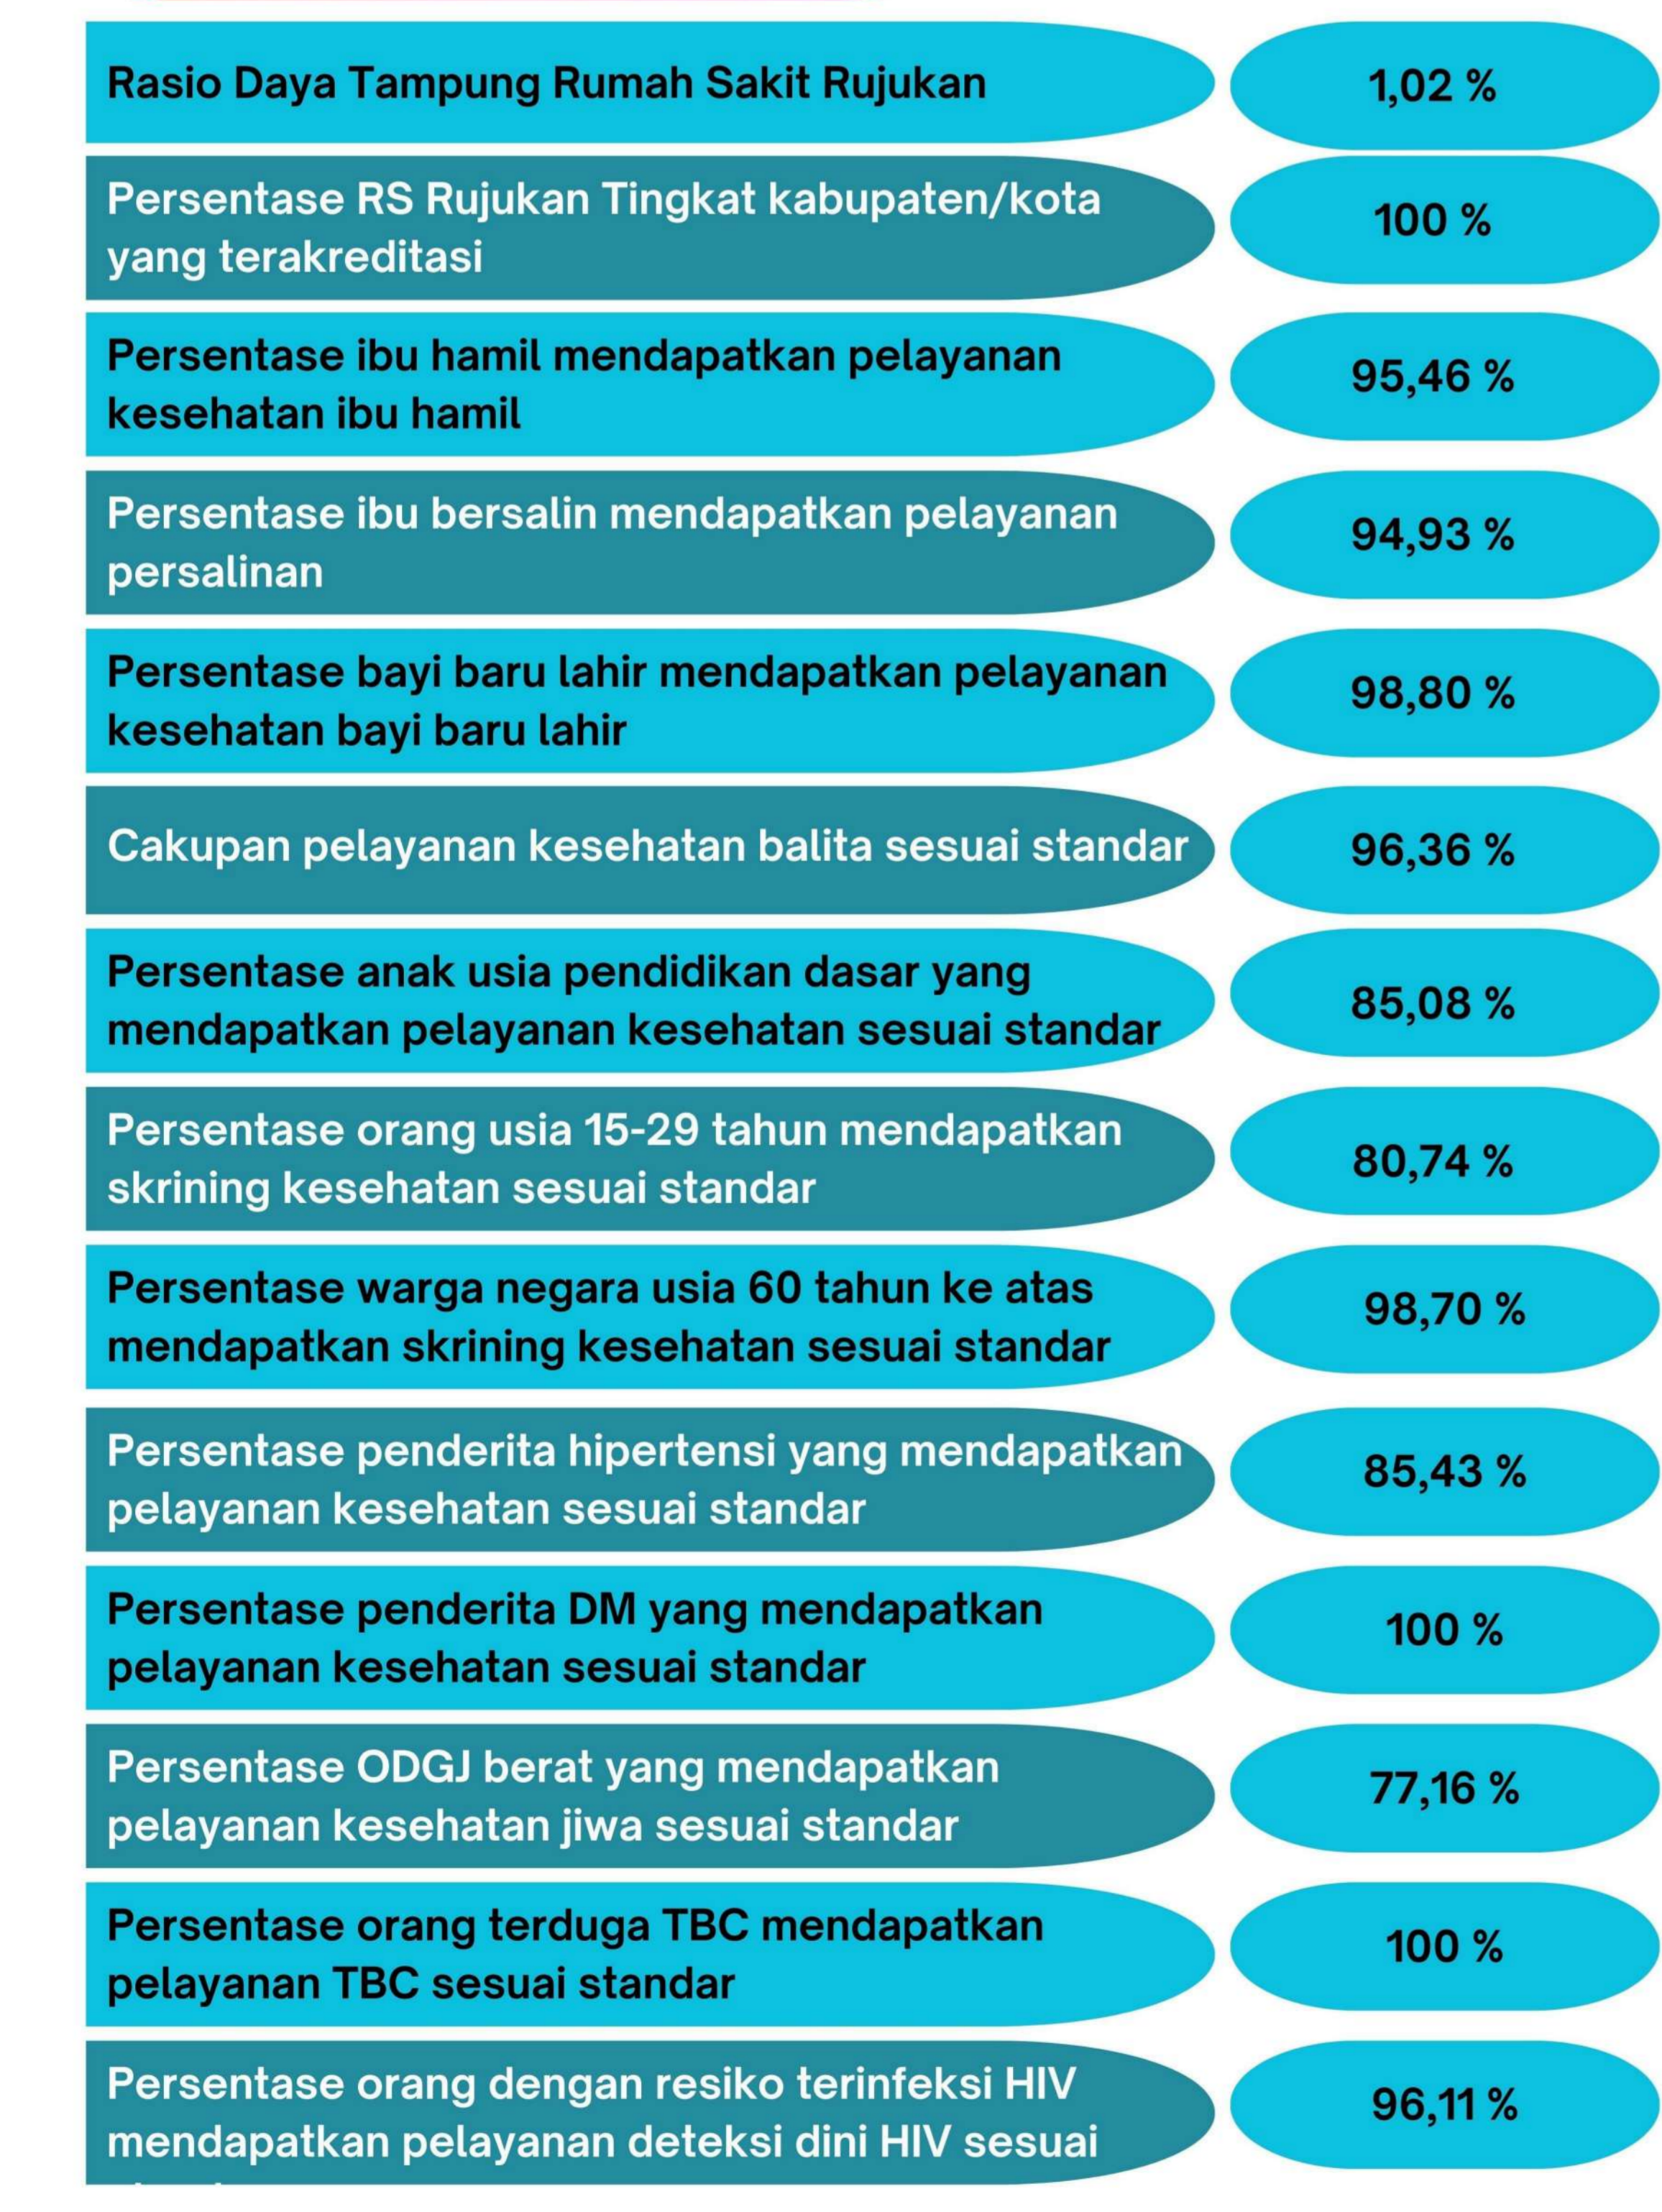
| | |
|---|---|
| Rasio Daya Tampung Rumah Sakit Rujukan | 1,02 % |
| Persentase RS Rujukan Tingkat kabupaten/kota yang terakreditasi | 100 % |
| Persentase ibu hamil mendapatkan pelayanan kesehatan ibu hamil | 95,46 % |
| Persentase ibu bersalin mendapatkan pelayanan persalinan | 94,93 % |
| Persentase bayi baru lahir mendapatkan pelayanan kesehatan bayi baru lahir | 98,80 % |
| Cakupan pelayanan kesehatan balita sesuai standar | 96,36 % |
| Persentase anak usia pendidikan dasar yang mendapatkan pelayanan kesehatan sesuai standar | 85,08 % |
| Persentase orang usia 15-29 tahun mendapatkan skrining kesehatan sesuai standar | 80,74 % |
| Persentase warga negara usia 60 tahun ke atas mendapatkan skrining kesehatan sesuai standar | 98,70 % |
| Persentase penderita hipertensi yang mendapatkan pelayanan kesehatan sesuai standar | 85,43 % |
| Persentase penderita DM yang mendapatkan pelayanan kesehatan sesuai standar | 100 % |
| Persentase ODGJ berat yang mendapatkan pelayanan kesehatan jiwa sesuai standar | 77,16 % |
| Persentase orang terduga TBC mendapatkan pelayanan TBC sesuai standar | 100 % |
| Persentase orang dengan resiko terinfeksi HIV mendapatkan pelayanan deteksi dini HIV sesuai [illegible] | 96,11 % |